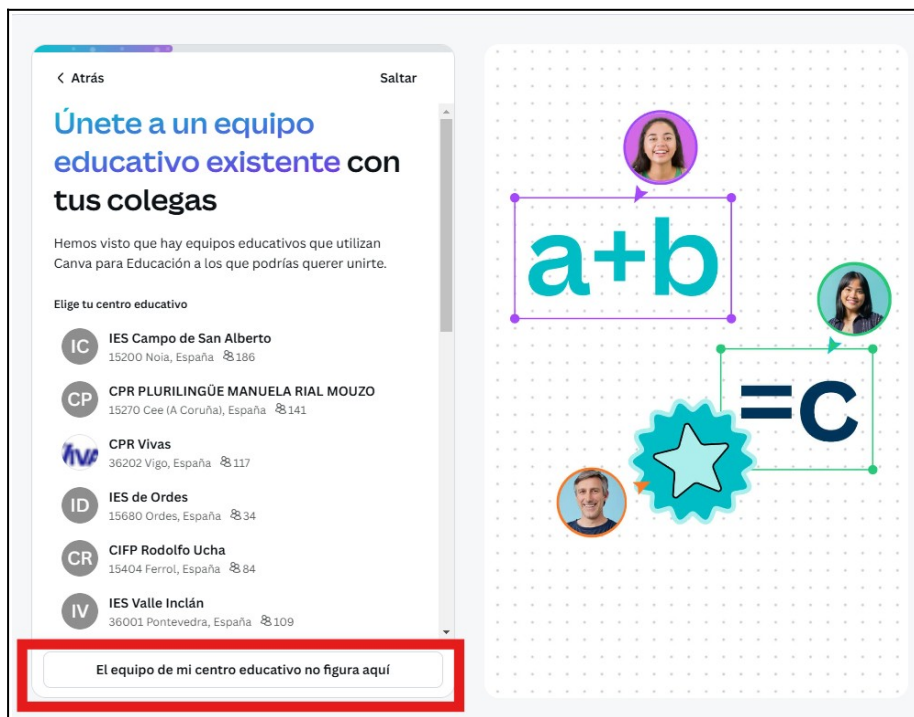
< Atrás

Saltar

Únete a un equipo educativo existente con tus colegas

Hemos visto que hay equipos educativos que utilizan Canva para Educación a los que podrías querer unirte.

Elige tu centro educativo

IC
IES Campo de San Alberto
15200 Noia, España 186

CP
CPR PLURILINGÜE MANUELA RIAL MOUZO
15270 Cee (A Coruña), España 141

Viva
CPR Vivas
36202 Vigo, España 117

ID
IES de Ordes
15680 Ordes, España 34

CR
CIFP Rodolfo Ucha
15404 Ferrol, España 84

IV
IES Valle Inclán
36001 Pontevedra, España 109

El equipo de mi centro educativo no figura aquí

a+b

=c